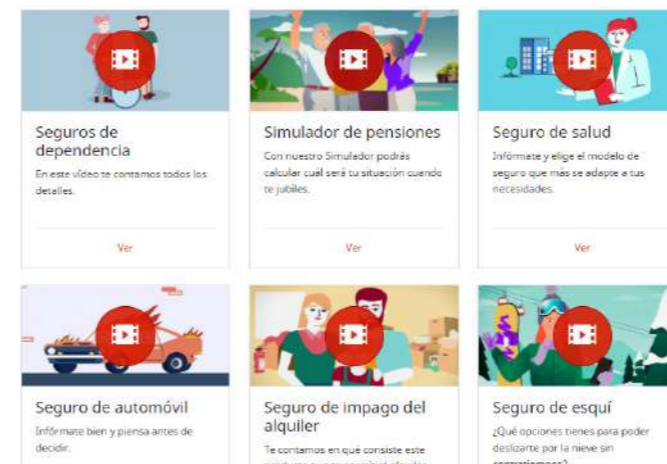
Seguros de dependencia

En este vídeo te contamos todos los detalles.

Ver

Simulador de pensiones

Con nuestro Simulador podrás calcular cuál será tu situación cuando te jubiles.

Ver

Seguro de salud

Infórmate y elige el modelo de seguro que más se adapte a tus necesidades.

Ver

Seguro de automóvil

Infórmate bien y piensa antes de decidir.

Seguro de impago del alquiler

Te contamos en qué consiste este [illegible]

Seguro de esquí

¿Qué opciones tienes para poder deslizarte por la nieve sin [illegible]?